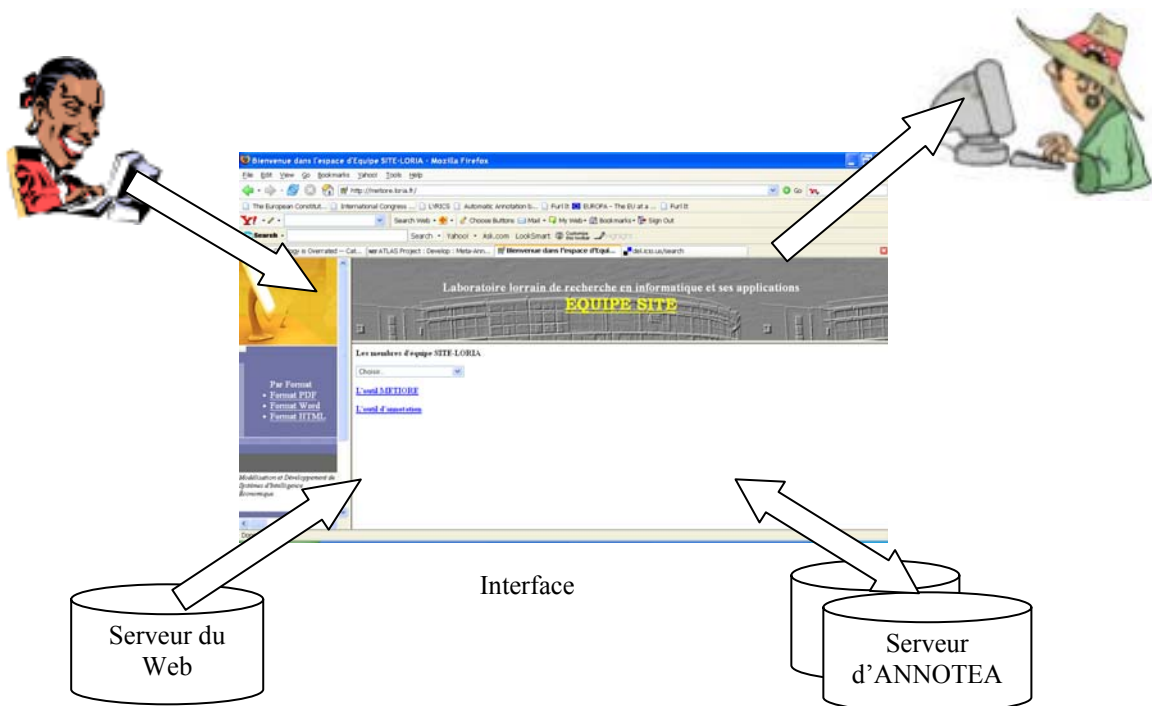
Bienvenue dans l'espace d'Equipe SITE-LORIA - Mozilla Firefox

File Edit View Go Bookmarks Yahoo! Tools Help

http://metiore.loria.fr/

Go

The European Constitut... International Congress ... LYRICS Automatic Annotation b... Furl It EUROPA - The EU at a ... Furl It

Y! Search Web Choose Buttons Mail My Web Bookmarks Sign Out

Search Search Yahoo! Ask.com LookSmart Customize the toolbar

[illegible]gy is Overrated -- Cat... ATLAS Project : Develop : Meta-Ann... Bienvenue dans l'espace d'Equi... del.icio.us/search

Laboratoire lorrain de recherche en informatique et ses applications
EQUIPE SITE

Les membres d'équipe SITE-LORIA

Choose...

L'outil METIORE

L'outil d'annotation

Par Format
• Format PDF
• Format Word
• Format HTML

Modélisation et Développement de Systèmes d'Intelligence Economique

Done

Interface

Serveur du Web

Serveur d'ANNOTEA